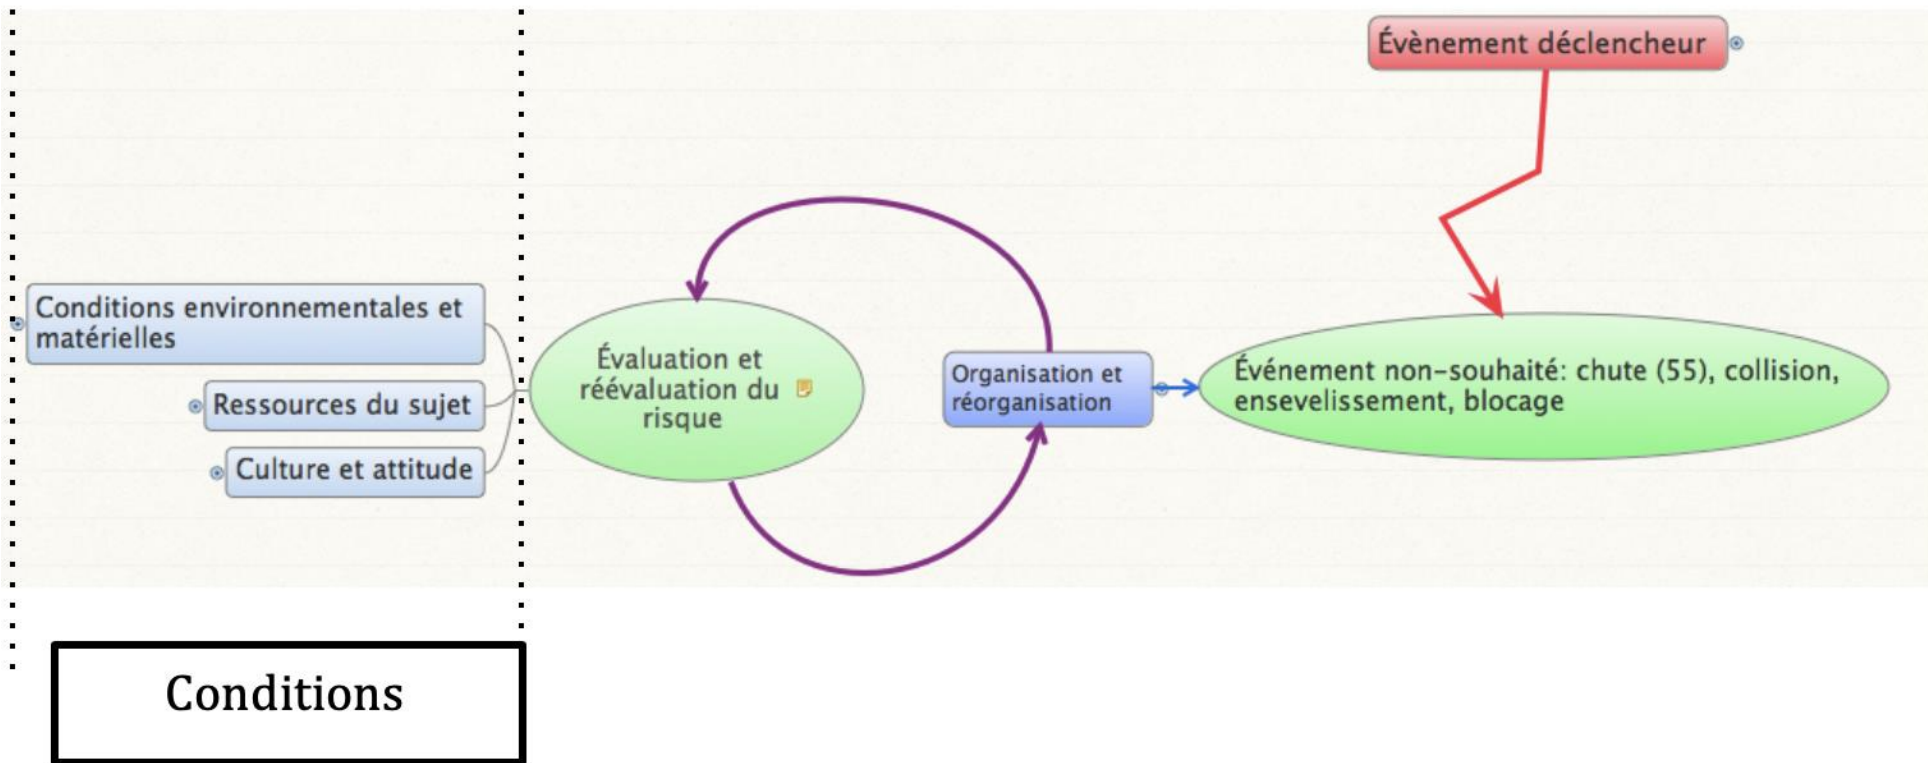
Évènement déclencheur

Conditions environnementales et matérielles

Ressources du sujet

Culture et attitude

Évaluation et réévaluation du risque

Organisation et réorganisation

Événement non-souhaité: chute (55), collision, ensevelissement, blocage

Conditions